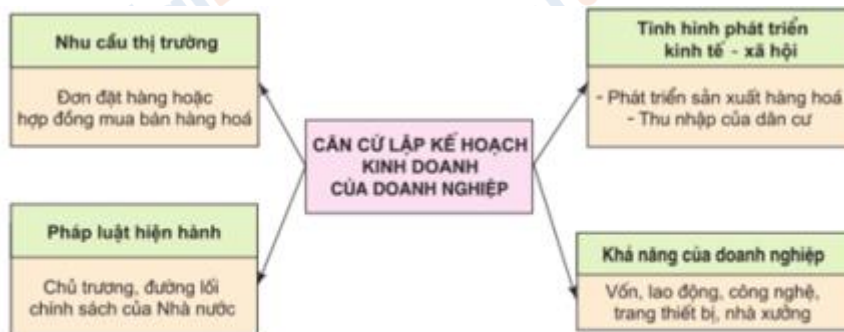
Nhu cầu thị trường

Đơn đặt hàng hoặc hợp đồng mua bán hàng hoá

Tình hình phát triển kinh tế - xã hội

- Phát triển sản xuất hàng hoá
- Thu nhập của dân cư

CĂN CỨ LẬP KẾ HOẠCH KINH DOANH CỦA DOANH NGHIỆP

Pháp luật hiện hành

Chủ trương, đường lối chính sách của Nhà nước

Khả năng của doanh nghiệp

Vốn, lao động, công nghệ, trang thiết bị, nhà xưởng